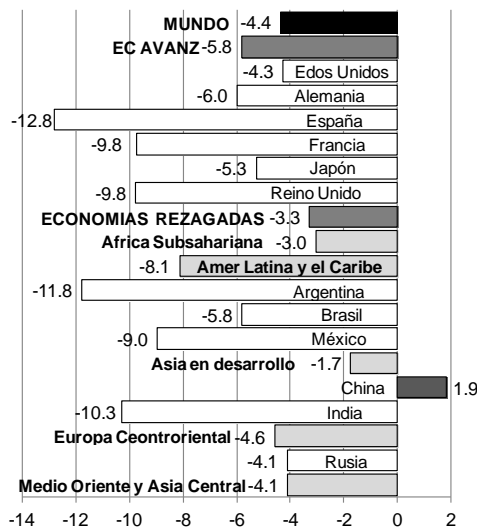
MUNDO -4.4
EC AVANZ -5.8
-4.3 Edos Unidos
-6.0 Alemania
-12.8 España
-9.8 Francia
-5.3 Japón
-9.8 Reino Unido
ECONOMIAS REZAGADAS -3.3
Africa Subsahariana -3.0
-8.1 Amer Latina y el Caribe
-11.8 Argentina
-5.8 Brasil
-9.0 México
Asia en desarrollo -1.7
China 1.9
-10.3 India
Europa Ceontroriental -4.6
-4.1 Rusia
Medio Oriente y Asia Central -4.1

-14 -12 -10 -8 -6 -4 -2 0 2